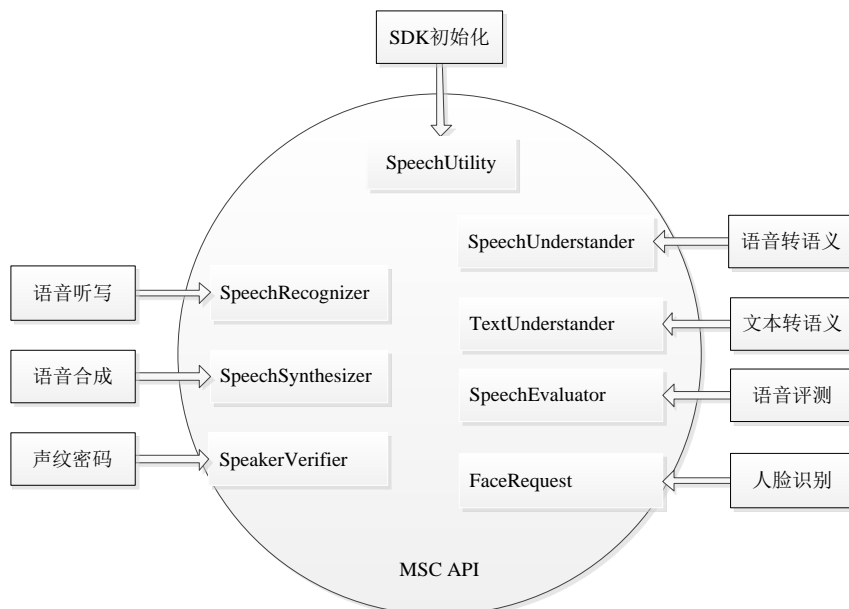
SDK初始化

SpeechUtility

SpeechUnderstander

语音转语义

语音听写

SpeechRecognizer

TextUnderstander

文本转语义

语音合成

SpeechSynthesizer

SpeechEvaluator

语音评测

声纹密码

SpeakerVerifier

FaceRequest

人脸识别

MSC API